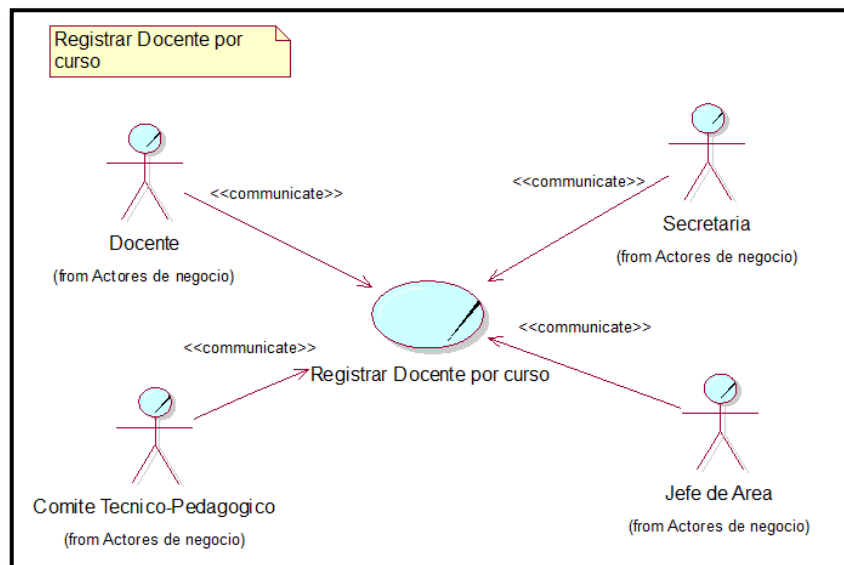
Registrar Docente por curso

<<communicate>>

Docente
(from Actores de negocio)

<<communicate>>

Secretaria
(from Actores de negocio)

<<communicate>>

<<communicate>>

Registrar Docente por curso

Comite Tecnico-Pedagogico
(from Actores de negocio)

Jefe de Area
(from Actores de negocio)